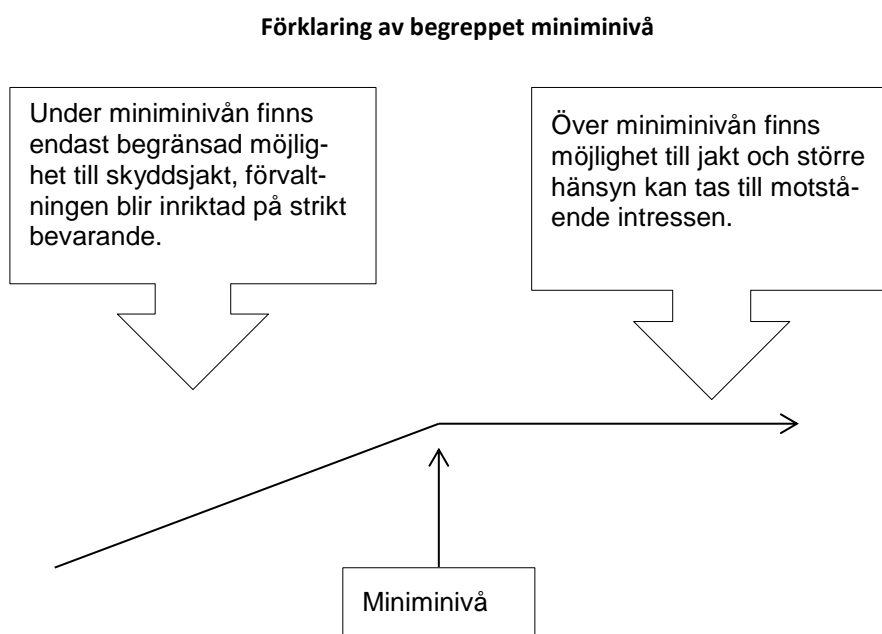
**Förklaring av begreppet miniminivå**

Under miniminivån finns endast begränsad möjlighet till skyddsjakt, förvaltningen blir inriktad på strikt bevarande.

Över miniminivån finns möjlighet till jakt och större hänsyn kan tas till motstående intressen.

Miniminivå